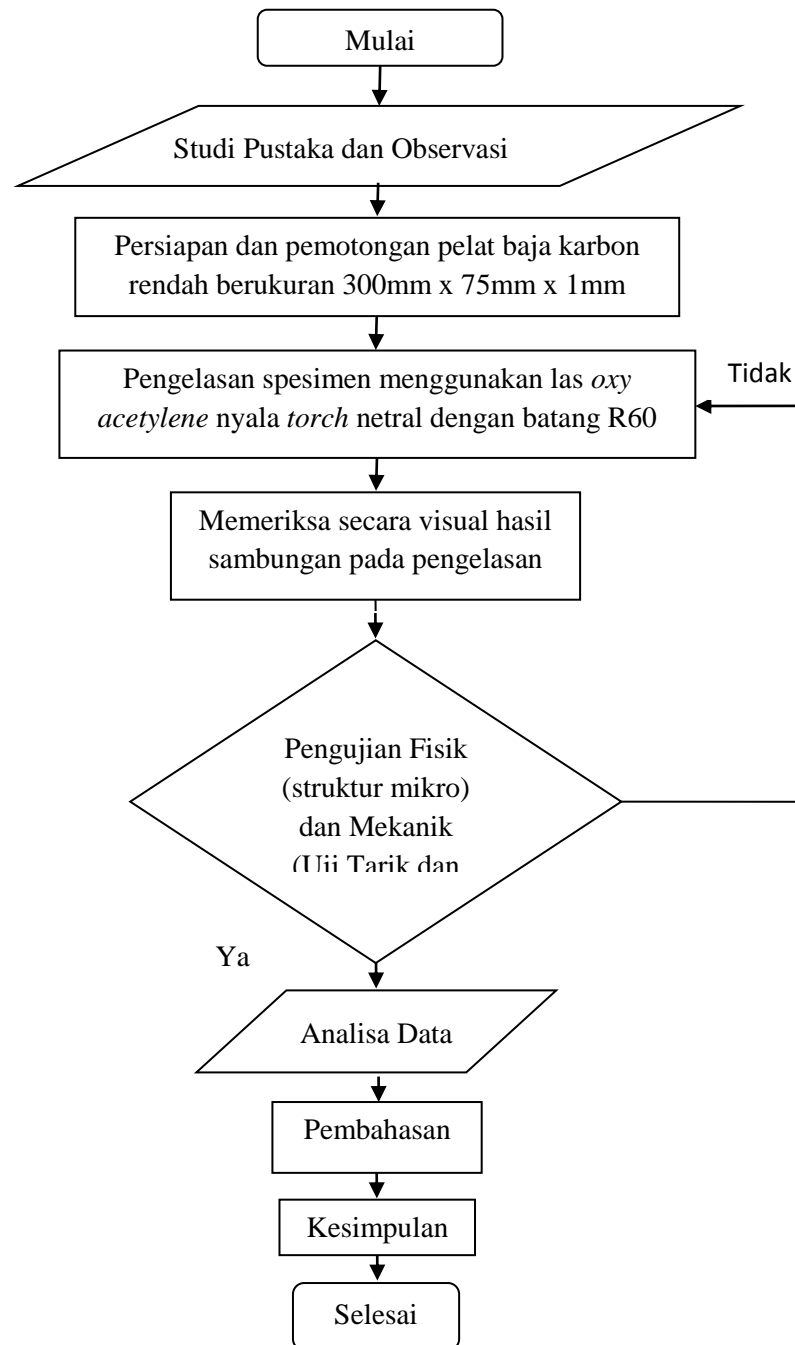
Mulai

Studi Pustaka dan Observasi

Persiapan dan pemotongan pelat baja karbon rendah berukuran 300mm x 75mm x 1mm

Tidak

Pengelasan spesimen menggunakan las *oxy acetylene* nyala *torch* netral dengan batang R60

Memeriksa secara visual hasil sambungan pada pengelasan

Pengujian Fisik (struktur mikro) dan Mekanik (Uji Tarik dan

Ya

Analisa Data

Pembahasan

Kesimpulan

Selesai